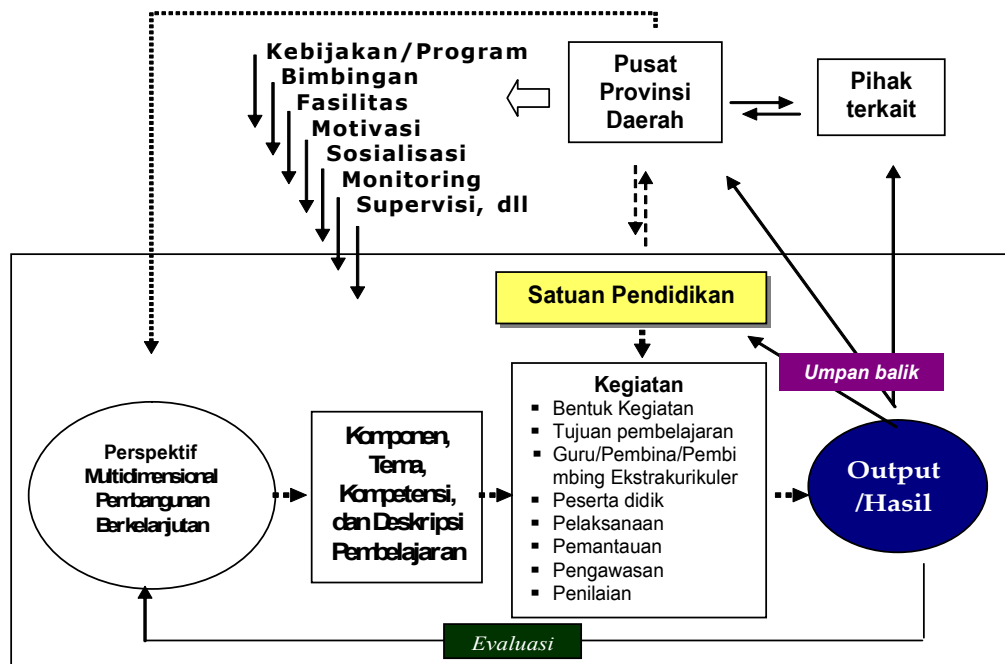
Kebijakan/Program
Bimbingan
Fasilitas
Motivasi
Sosialisasi
Monitoring
Supervisi, dll

Pusat Provinsi Daerah

Pihak terkait

Satuan Pendidikan

Umpan balik

Perspektif Multidimensional Pembangunan Berkelanjutan

Komponen, Tema, Kompetensi, dan Deskripsi Pembelajaran

Kegiatan
- Bentuk Kegiatan
- Tujuan pembelajaran
- Guru/Pembina/Pembimbing Ekstrakurikuler
- Peserta didik
- Pelaksanaan
- Pemantauan
- Pengawasan
- Penilaian

Output /Hasil

Evaluasi